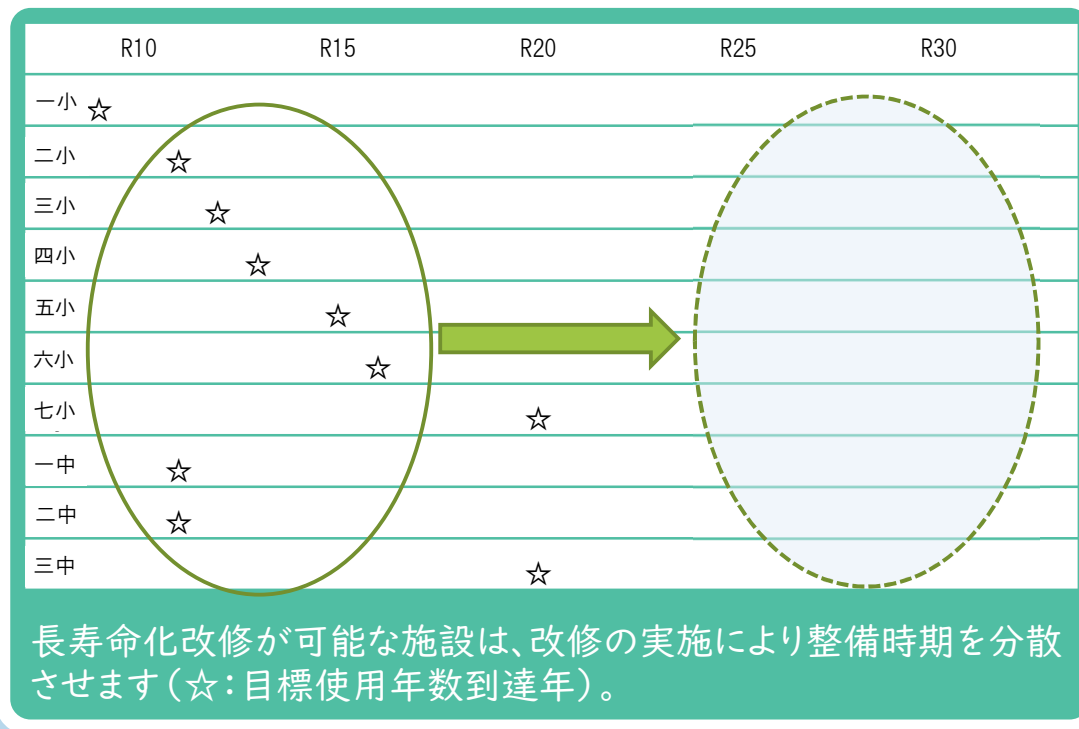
| | R10 | R15 | R20 | R25 | R30 |
|---|---|---|---|---|---|
| 一小 ☆ | | | | | |
| 二小 | ☆ | | | | |
| 三小 | ☆ | | | | |
| 四小 | ☆ | | | | |
| 五小 | | ☆ | | | |
| 六小 | | ☆ | | | |
| 七小 | | | ☆ | | |
| 一中 | ☆ | | | | |
| 二中 | ☆ | | | | |
| 三中 | | | ☆ | | |

長寿命化改修が可能な施設は、改修の実施により整備時期を分散させます（☆：目標使用年数到達年）。